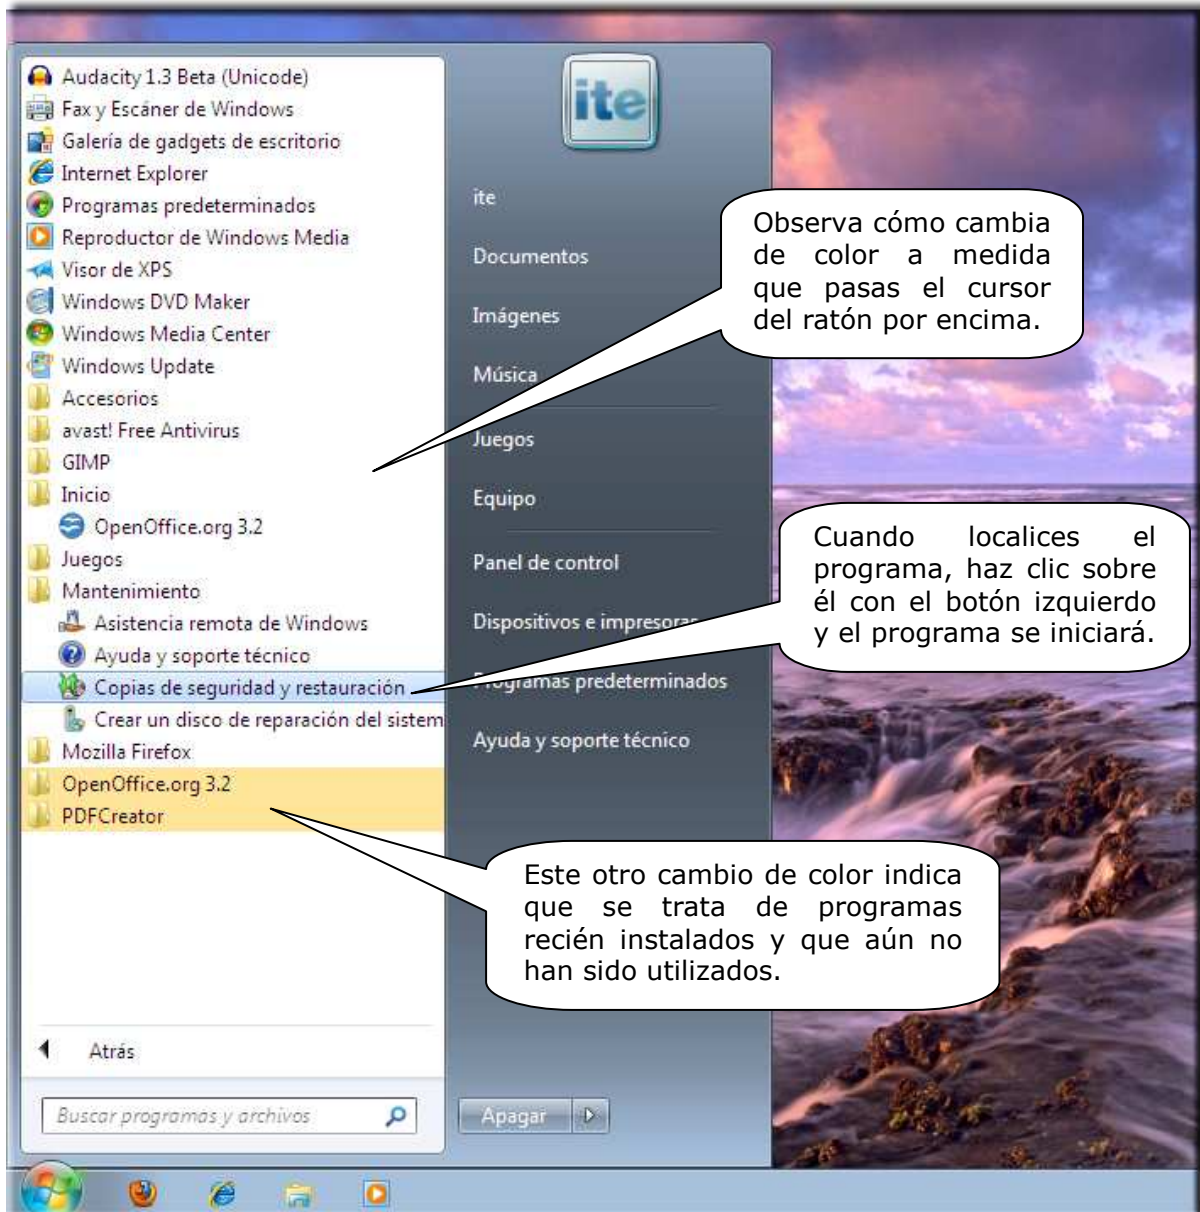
Audacity 1.3 Beta (Unicode)
Fax y Escáner de Windows
Galería de gadgets de escritorio
Internet Explorer
Programas predeterminados
Reproductor de Windows Media
Visor de XPS
Windows DVD Maker
Windows Media Center
Windows Update
Accesorios
avast! Free Antivirus
GIMP
Inicio
OpenOffice.org 3.2
Juegos
Mantenimiento
Asistencia remota de Windows
Ayuda y soporte técnico
Copias de seguridad y restauración
Crear un disco de reparación del sistem
Mozilla Firefox
OpenOffice.org 3.2
PDFCreator

Atrás

Buscar programas y archivos

ite

ite
Documentos
Imágenes
Música
Juegos
Equipo
Panel de control
Dispositivos e impresora
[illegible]ogramas predeterminados
Ayuda y soporte técnico

Apagar

Observa cómo cambia de color a medida que pasas el cursor del ratón por encima.

Cuando localices el programa, haz clic sobre él con el botón izquierdo y el programa se iniciará.

Este otro cambio de color indica que se trata de programas recién instalados y que aún no han sido utilizados.